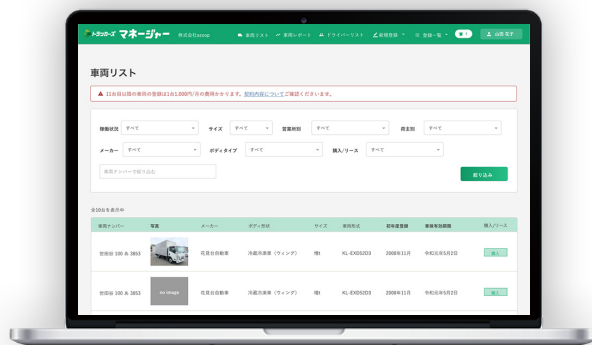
トラッカーズ マネージャー 株式会社zoop

車両リスト 車両レポート ドライバーリスト 新規登録 登録一覧 山田 花子

車両リスト

11台目以降の車両の登録は1台1,000円/月の費用がかかります。契約内容についてご確認ください。

稼働状況 すべて サイズ すべて 営業所別 すべて 用途別 すべて

メーカー すべて ボディタイプ すべて 購入/リース すべて

車両ナンバーで絞り込む

絞り込み

全10台を表示中

| 車両ナンバー | 写真 | メーカー | ボディ形状 | サイズ | 車両形式 | 初年度登録 | 車検有効期限 | 購入/リース |
|---|---|---|---|---|---|---|---|---|
| 世田谷 100 あ 3853 | | 日見分自動車 | 冷蔵冷凍車（ウィング） | 4t | KL-EXD52D3 | 2008年11月 | 令和5年5月2日 | 購入 |
| 世田谷 100 あ 3853 | No image | 日見分自動車 | 冷蔵冷凍車（ウィング） | 4t | KL-EXD52D3 | 2008年11月 | 令和5年5月2日 | 購入 |